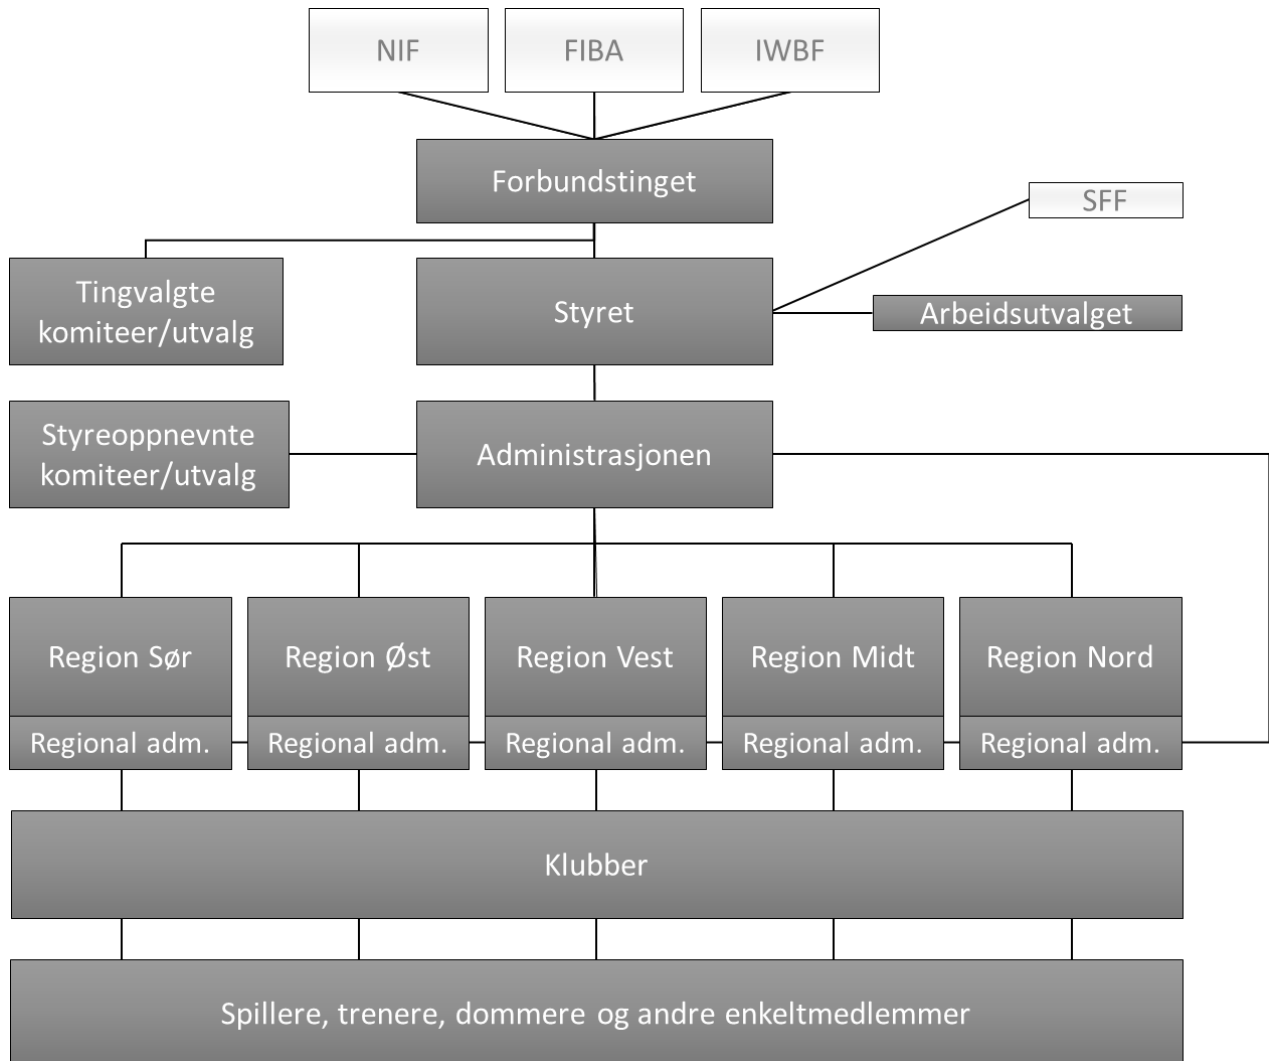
NIF
FIBA
IWBF

Forbundstinget

SFF

Tingvalgte komiteer/utvalg

Styret

Arbeidsutvalget

Styreoppnevnte komiteer/utvalg

Administrasjonen

Region Sør
Regional adm.

Region Øst
Regional adm.

Region Vest
Regional adm.

Region Midt
Regional adm.

Region Nord
Regional adm.

Klubber

Spillere, trenere, dommere og andre enkeltmedlemmer